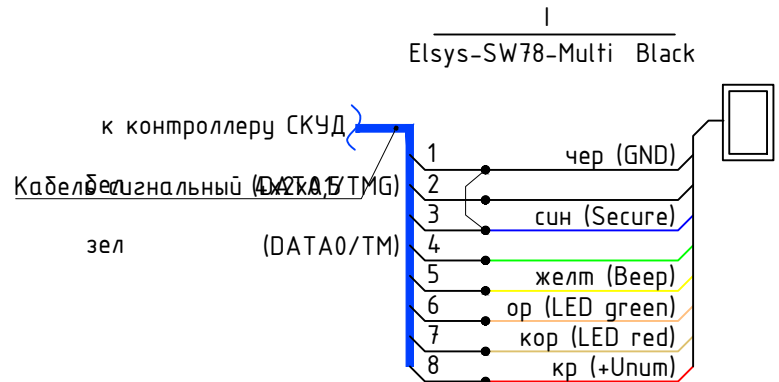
I

Elsys-SW78-Multi Black

к контроллеру СКУД

Кабель сигнальный 4х2х0,5

бел (DATA1/TMG)

зел (DATA0/TM)

1
чер (GND)

2

3
син (Secure)

4

5
желт (Beep)

6
ор (LED green)

7
кор (LED red)

8
кр (+Unum)